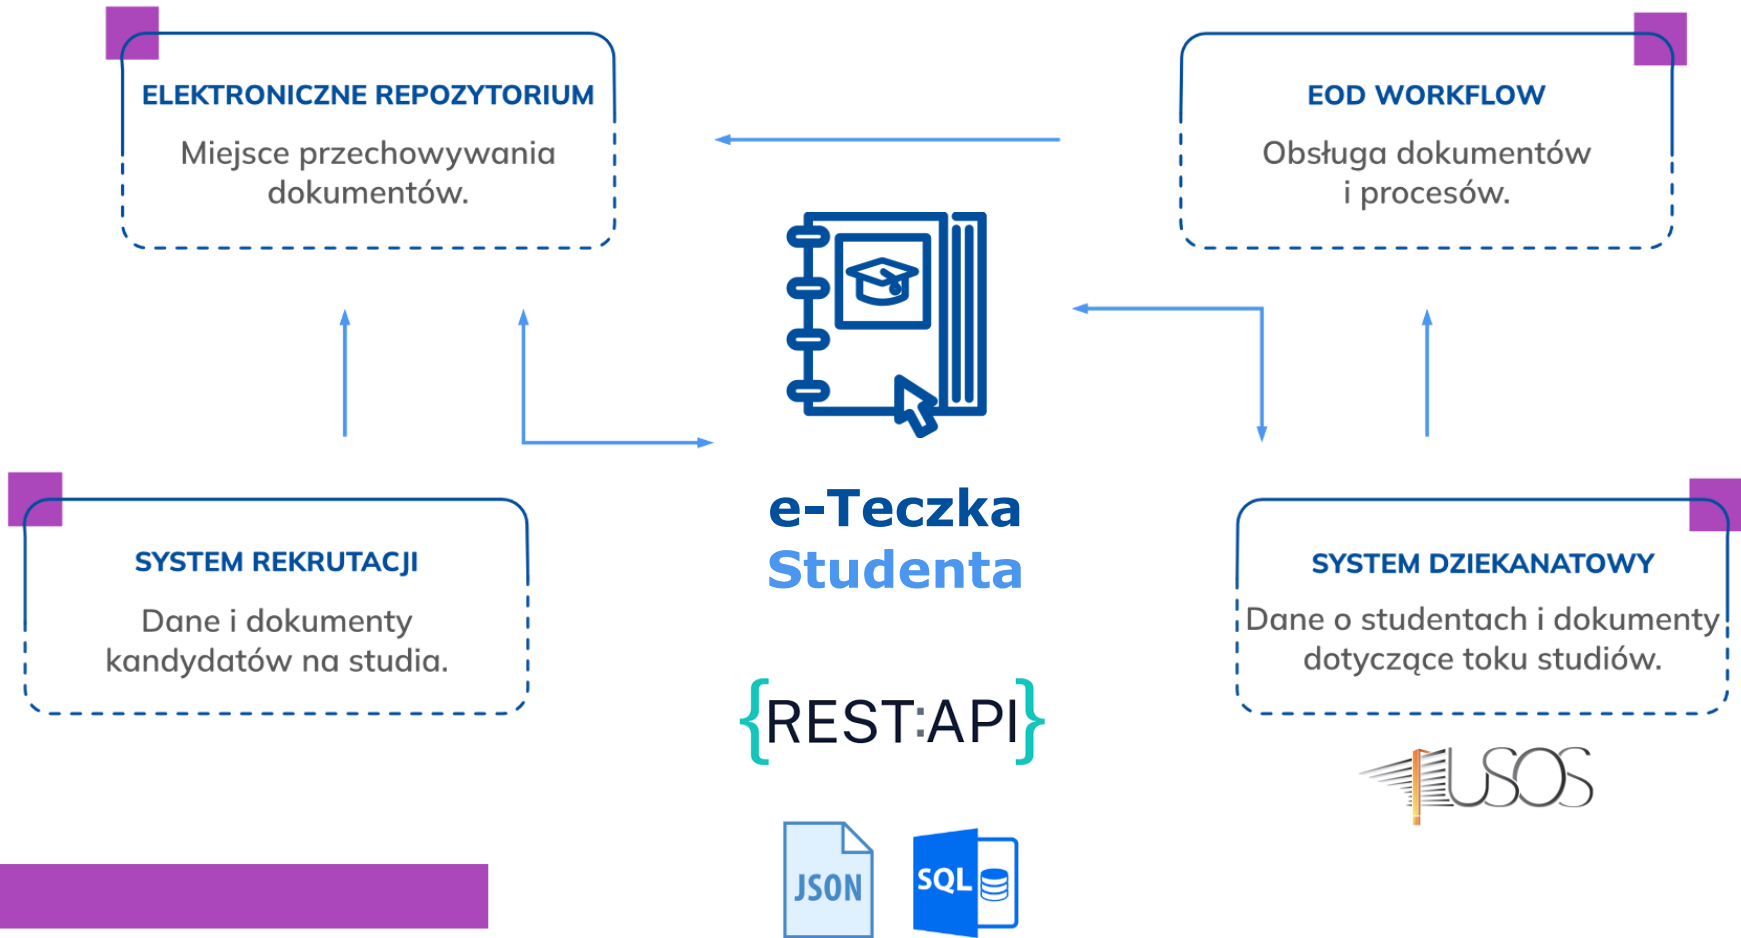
ELEKTRONICZNE REPOZYTORIUM

Miejsce przechowywania dokumentów.

EOD WORKFLOW

Obsługa dokumentów i procesów.

e-Teczka Studenta

SYSTEM REKRUTACJI

Dane i dokumenty kandydatów na studia.

SYSTEM DZIEKANATOWY

Dane o studentach i dokumenty dotyczące toku studiów.

{REST:API}

USOS

JSON

SQL